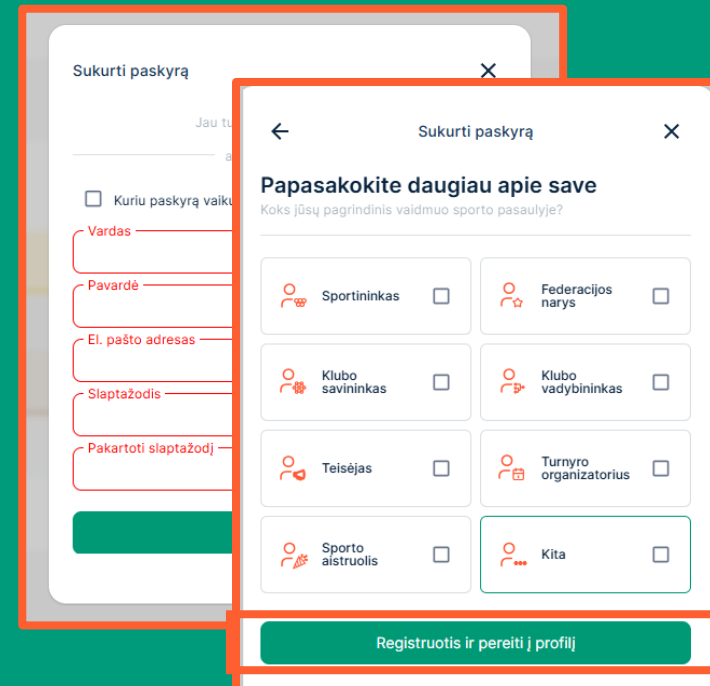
Sukurti paskyrą

Jau tu

a

Kuriu paskyrą vaiku

Vardas

Pavardė

El. pašto adresas

Slaptažodis

Pakartoti slaptažodį

Sukurti paskyrą

Papasakokite daugiau apie save

Koks jūsų pagrindinis vaidmuo sporto pasaulyje?

Sportininkas

Federacijos narys

Klubo savininkas

Klubo vadybininkas

Teisėjas

Turnyro organizatorius

Sporto aistruolis

Kita

Registruotis ir pereiti į profilį